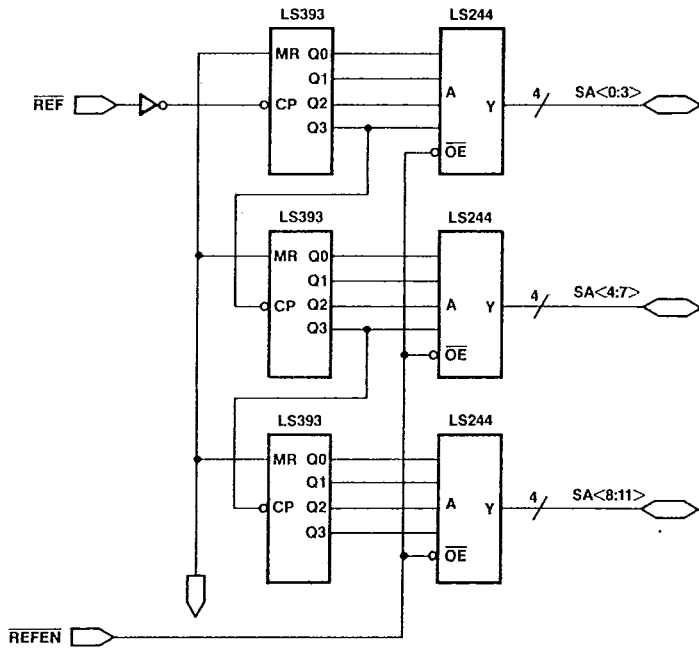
LS393
LS244
MR Q0
Q1
$\overline{REF}$
CP Q2
A
Y
4
SA<0:3>
Q3
$\overline{OE}$

LS393
LS244
MR Q0
Q1
CP Q2
A
Y
4
SA<4:7>
Q3
$\overline{OE}$

LS393
LS244
MR Q0
Q1
CP Q2
A
Y
4
SA<8:11>
Q3
$\overline{OE}$

$\overline{REFEN}$